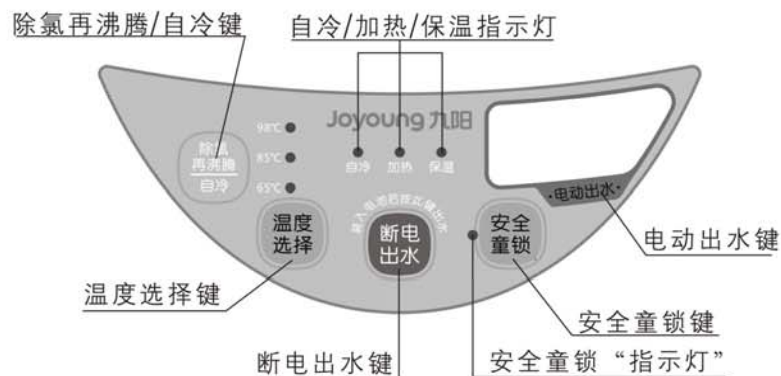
除氯再沸腾/自冷键

自冷/加热/保温指示灯

Joyoung 九阳

除氯
再沸腾
自冷

98℃
85℃
65℃

自冷 加热 保温

•电动出水•

电动出水键

温度
选择

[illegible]

断电
出水

安全
童锁

温度选择键

安全童锁键

断电出水键

安全童锁 “指示灯”